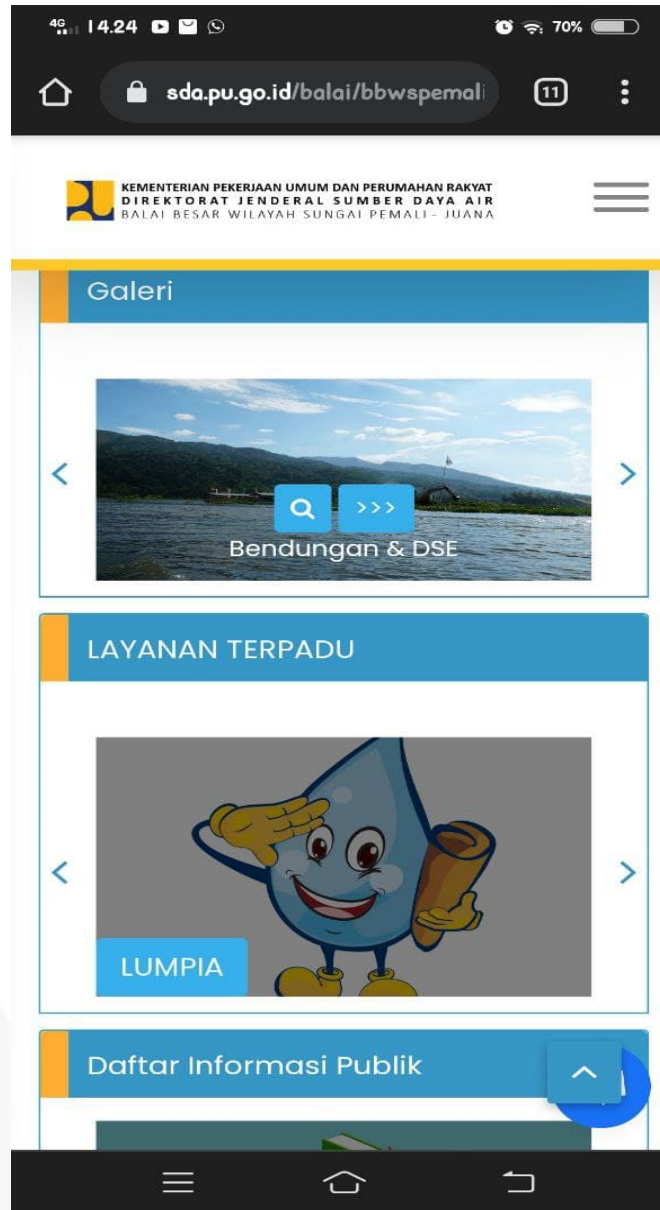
4G 14.24

70%

sda.pu.go.id/balai/bbwspemali

11

KEMENTERIAN PEKERJAAN UMUM DAN PERUMAHAN RAKYAT
DIREKTORAT JENDERAL SUMBER DAYA AIR
BALAI BESAR WILAYAH SUNGAI PEMALI - JUANA

Galeri

<

>>>

Bendungan & DSE

>

LAYANAN TERPADU

<

LUMPIA

>

Daftar Informasi Publik